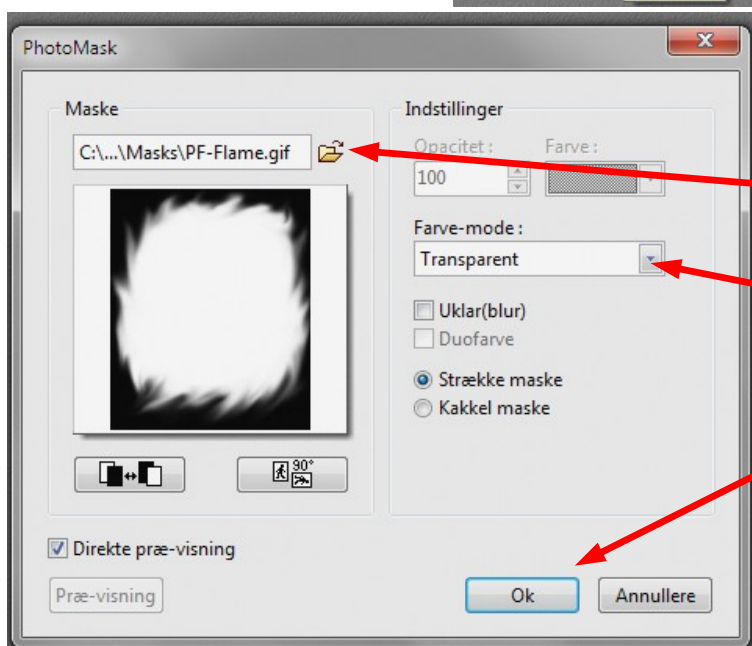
PhotoMask

Maske

C:\...\Masks\PF-Flame.gif

Indstillinger

Opacitet :

Farve :

100

Farve-mode :

Transparent

Uklar(blur)

Duofarve

Strække maske

Kakkel maske

90°

Direkte præ-visning

Præ-visning

Ok

Annullere